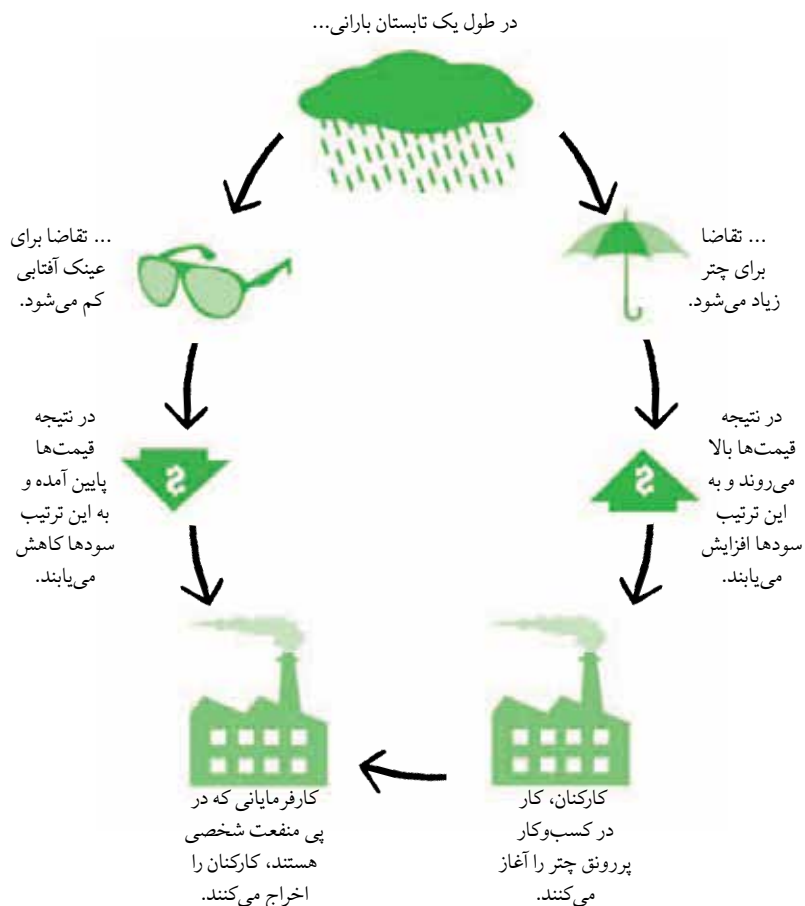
در طول یک تابستان بارانی...

... تقاضا برای چتر زیاد می‌شود.

... تقاضا برای عینک آفتابی کم می‌شود.

در نتیجه قیمت‌ها بالا می‌روند و به این ترتیب سودها افزایش می‌یابند.

$

در نتیجه قیمت‌ها پایین آمده و به این ترتیب سودها کاهش می‌یابند.

$

کارکنان، کار در کسب‌وکار پررونق چتر را آغاز می‌کنند.

کارفرمایانی که در پی منفعت شخصی هستند، کارکنان را اخراج می‌کنند.